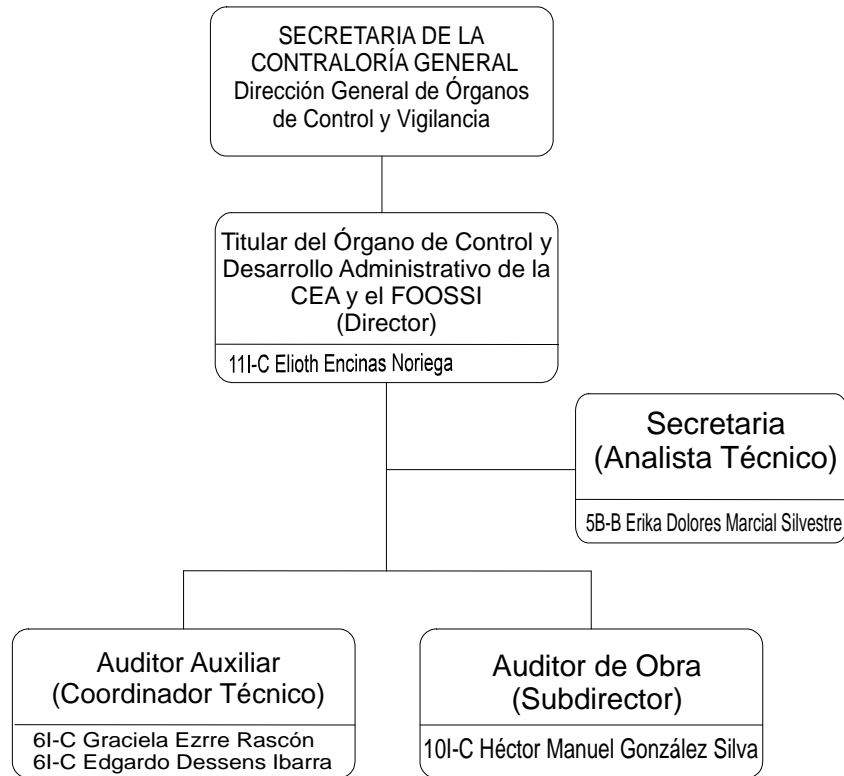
SECRETARIA DE LA CONTRALORÍA GENERAL
Dirección General de Órganos de Control y Vigilancia

Titular del Órgano de Control y Desarrollo Administrativo de la CEA y el FOOSSI
(Director)

11I-C Elioth Encinas Noriega

Secretaria
(Analista Técnico)

5B-B Erika Dolores Marcial Silvestre

Auditor Auxiliar
(Coordinador Técnico)

6I-C Graciela Ezrre Rascón
6I-C Edgardo Dessens Ibarra

Auditor de Obra
(Subdirector)

10I-C Héctor Manuel González Silva